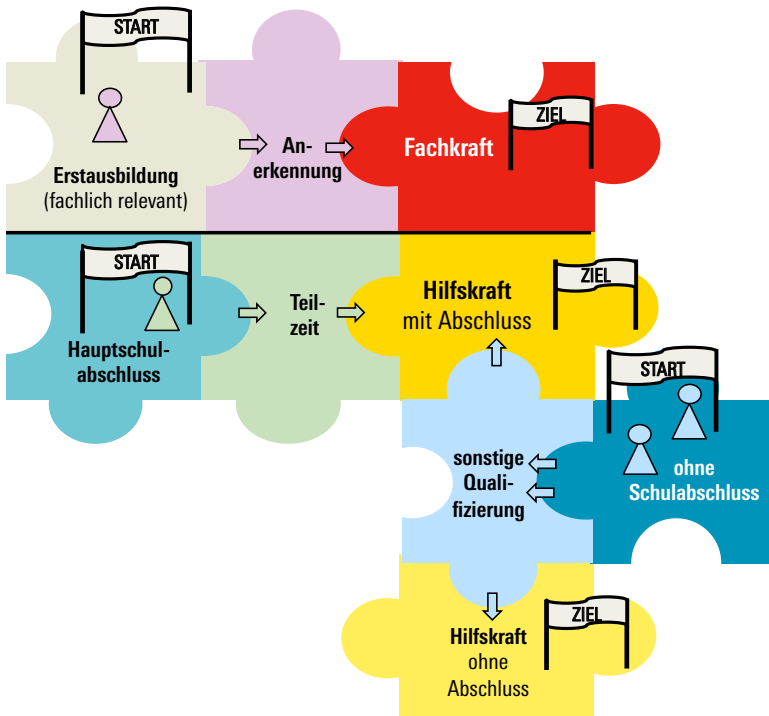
START

Erstausbildung
(fachlich relevant)

Anerkennung

ZIEL

Fachkraft

START

Hauptschulabschluss

Teilzeit

Hilfskraft
mit Abschluss

ZIEL

START

sonstige
Qualifizierung

ohne
Schulabschluss

ZIEL

Hilfskraft
ohne
Abschluss